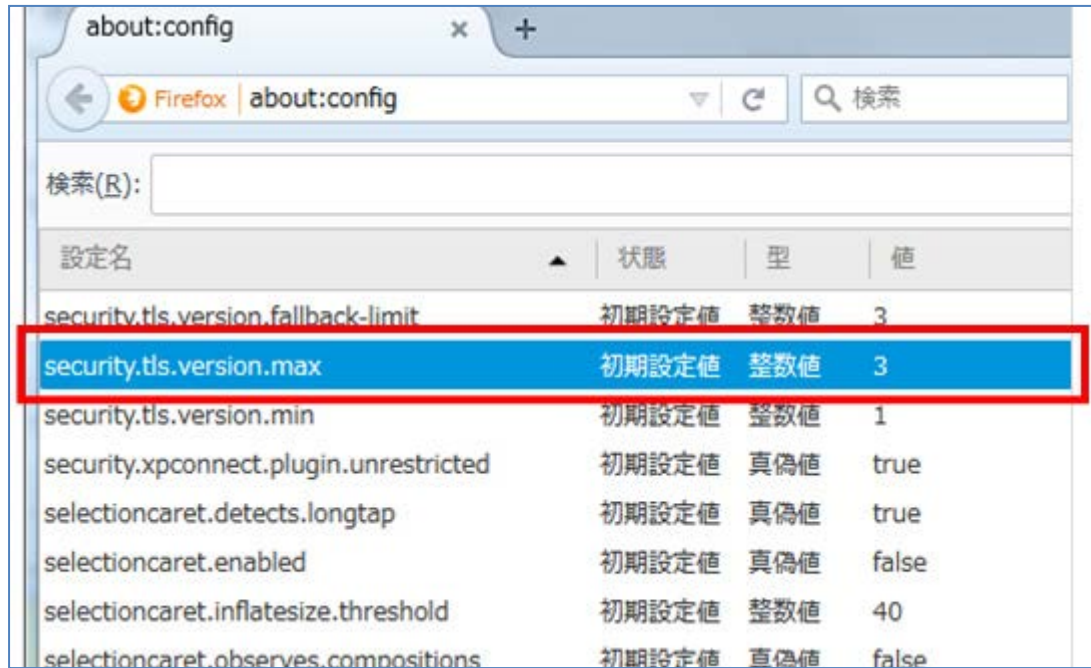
about:config ×
+

Firefox about:config

検索

検索(R):

| 設定名 | 状態 | 型 | 値 |
|---|---|---|---|
| security.tls.version.fallback-limit | 初期設定値 | 整数値 | 3 |
| security.tls.version.max | 初期設定値 | 整数値 | 3 |
| security.tls.version.min | 初期設定値 | 整数値 | 1 |
| security.xpconnect.plugin.unrestricted | 初期設定値 | 真偽値 | true |
| selectioncaret.detects.longtap | 初期設定値 | 真偽値 | true |
| selectioncaret.enabled | 初期設定値 | 真偽値 | false |
| selectioncaret.inflatesize.threshold | 初期設定値 | 整数値 | 40 |
| selectioncaret.observes.compositions | 初期設定値 | 真偽値 | false |